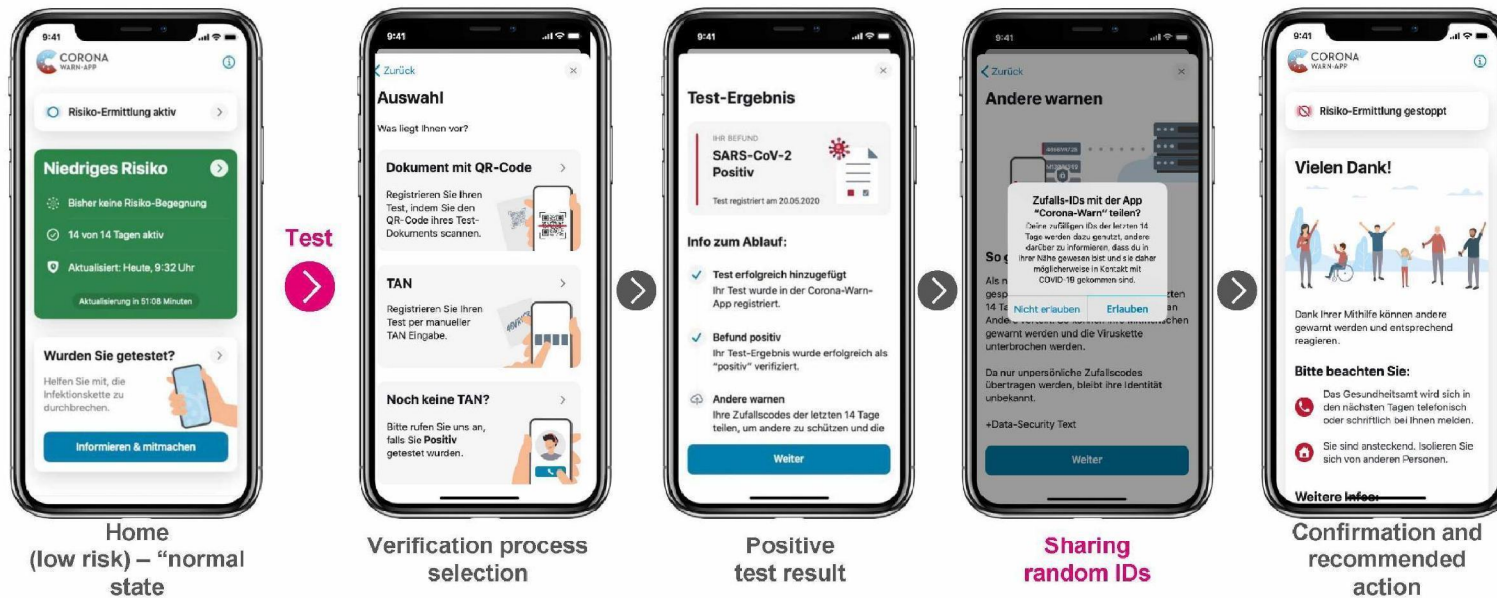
9:41

CORONA WARN-APP

Risiko-Ermittlung aktiv

Niedriges Risiko

Bisher keine Risiko-Begegnung

14 von 14 Tagen aktiv

Aktualisiert: Heute, 9:32 Uhr

Aktualisierung in 51:08 Minuten

Wurden Sie getestet?

Helfen Sie mit, die Infektionskette zu durchbrechen.

Informieren & mitmachen

Home (low risk) – "normal state

Test

9:41

Zurück

Auswahl

Was liegt Ihnen vor?

Dokument mit QR-Code

Registrieren Sie Ihren Test, indem Sie den QR-Code ihres Test-Dokuments scannen.

TAN

Registrieren Sie Ihren Test per manueller TAN Eingabe.

Noch keine TAN?

Bitte rufen Sie uns an, falls Sie **Positiv** getestet wurden.

Verification process selection

9:41

Test-Ergebnis

IHR BEFUND

SARS-CoV-2 Positiv

Test registriert am 20.06.2020

Info zum Ablauf:

Test erfolgreich hinzugefügt
Ihr Test wurde in der Corona-Warn-App registriert.

Befund positiv
Ihr Test-Ergebnis wurde erfolgreich als "positiv" verifiziert.

Andere warnen
Ihre Zufallscodes der letzten 14 Tage teilen, um andere zu schützen und die

Weiter

Positive test result

9:41

Zurück

Andere warnen

Zufalls-IDs mit der App "Corona-Warn" teilen?
Deine zufälligen IDs der letzten 14 Tage werden dazu genutzt, andere darüber zu informieren, dass du in ihrer Nähe gewesen bist und sie daher möglicherweise in Kontakt mit COVID-19 gekommen sind.

Nicht erlauben
Erlauben

So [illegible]

Als n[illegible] gesp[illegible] 14 Ta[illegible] Ander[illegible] gewarnt werden und die Viruskette unterbrochen werden.

Da nur unpersönliche Zufallscodes übertragen werden, bleibt ihre Identität unbekannt.

+Data-Security Text

Weiter

Sharing random IDs

9:41

CORONA WARN-APP

Risiko-Ermittlung gestoppt

Vielen Dank!

Dank Ihrer Mithilfe können andere gewarnt werden und entsprechend reagieren.

Bitte beachten Sie:

Das Gesundheitsamt wird sich in den nächsten Tagen telefonisch oder schriftlich bei Ihnen melden.

Sie sind ansteckend. Isolieren Sie sich von anderen Personen.

Weitere Infos:

Confirmation and recommended action